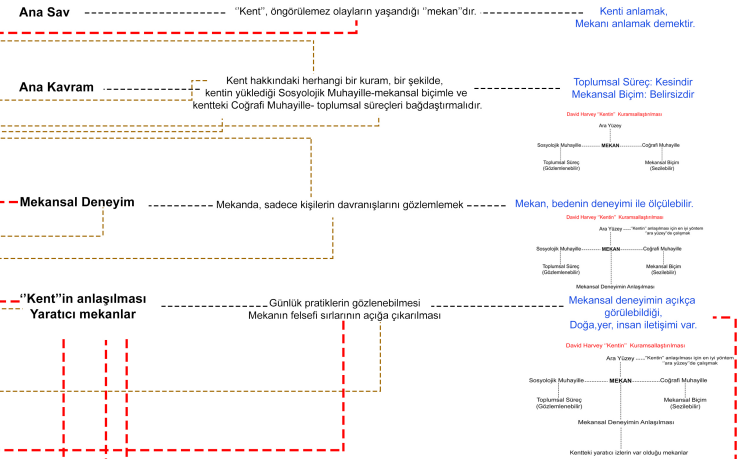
Ana Sav

''Kent'', öngörülemez olayların yaşandığı ''mekan''dır.

Kenti anlamak, Mekanı anlamak demektir.

Ana Kavram

Kent hakkındaki herhangi bir kuram, bir şekilde, kentin yüklediği Sosyolojik Muhayille-mekansal biçimle ve kentteki Coğrafi Muhayille- toplumsal süreçleri bağdaştırmalıdır.

Toplumsal Süreç: Kesindir
Mekansal Biçim: Belirsizdir

David Harvey "Kentin" Kuramsallaştırılması

Ara Yüzey

Sosyolojik Muhayille MEKAN Coğrafi Muhayille

Toplumsal Süreç (Gözlemlenebilir)

Mekansal Biçim (Sezilebilir)

Mekansal Deneyim

Mekanda, sadece kişilerin davranışlarını gözlemlemek

Mekan, bedenin deneyimi ile ölçülebilir.

David Harvey "Kentin" Kuramsallaştırılması

Ara Yüzey "Kentin" anlaşılması için en iyi yöntem "ara yüzey"de çalışmak

Sosyolojik Muhayille MEKAN Coğrafi Muhayille

Toplumsal Süreç (Gözlemlenebilir)

Mekansal Biçim (Sezilebilir)

Mekansal Deneyimin Anlaşılması

''Kent''in anlaşılması
Yaratıcı mekanlar

Günlük pratiklerin gözlenebilmesi
Mekanın felsefi sırlarının açığa çıkarılması

Mekansal deneyimin açıkça görülebildiği, Doğa,yer, insan iletişimi var.

David Harvey "Kentin" Kuramsallaştırılması

Ara Yüzey "Kentin" anlaşılması için en iyi yöntem "ara yüzey"de çalışmak

Sosyolojik Muhayille MEKAN Coğrafi Muhayille

Toplumsal Süreç (Gözlemlenebilir)

Mekansal Biçim (Sezilebilir)

Mekansal Deneyimin Anlaşılması

Kentteki yaratıcı izlerin var olduğu mekanlar